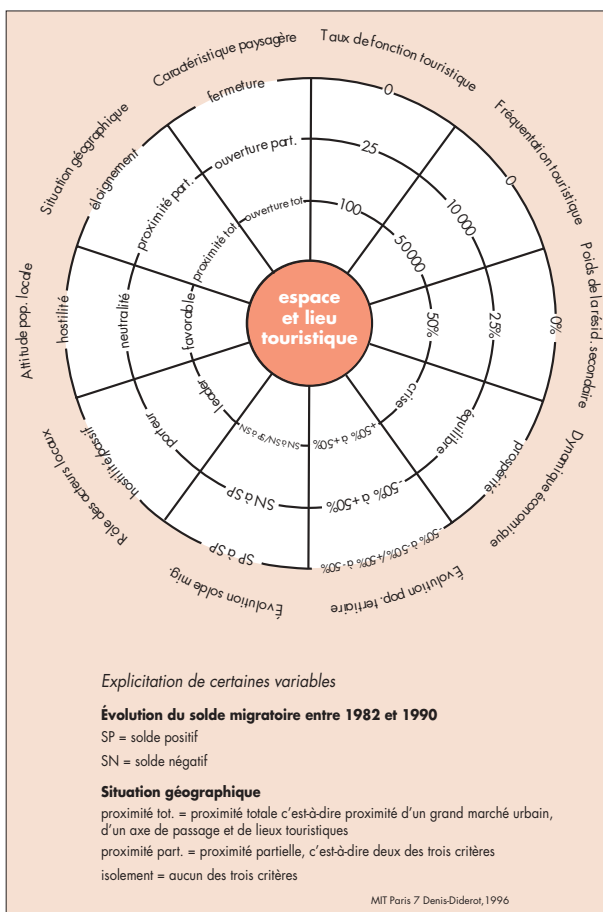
Caractéristique paysagère
Taux de fonction touristique
Fréquentation touristique
Poids de la résid. secondaire
Dynamique économique
Évolution pop. tertiaire
Évolution solde mig.
Rôle des acteurs locaux
Attitude pop. locale
Situation géographique

fermeture
ouverture part.
ouverture tot.
0
25
100
0
10 000
50 000
0%
25%
50%
prospérité
équilibre
crise
-50% à -50%/+50% à -50%
-50% à +50%
+50% à +50%
SN à SN/SP à SN
SN à SP
SP à SP
hostilité/passif
porteur
leader
hostilité
neutralité
favorable
éloignement
proximité part.
proximité tot.

espace et lieu touristique

Explicitation de certaines variables

Évolution du solde migratoire entre 1982 et 1990
SP = solde positif
SN = solde négatif

Situation géographique
proximité tot. = proximité totale c'est-à-dire proximité d'un grand marché urbain, d'un axe de passage et de lieux touristiques
proximité part. = proximité partielle, c'est-à-dire deux des trois critères
isolement = aucun des trois critères

MIT Paris 7 Denis-Diderot, 1996